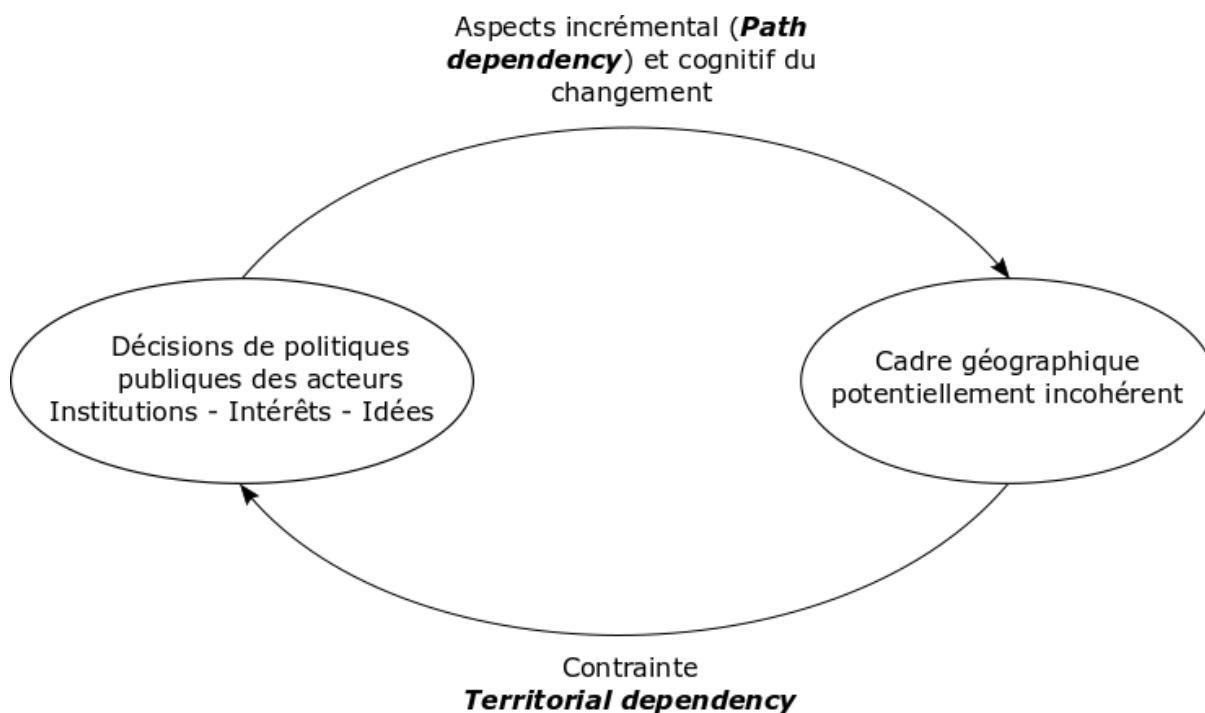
Aspects incrémental (Path dependency) et cognitif du changement

Décisions de politiques publiques des acteurs
Institutions - Intérêts - Idées

Cadre géographique potentiellement incohérent

Contrainte
Territorial dependency